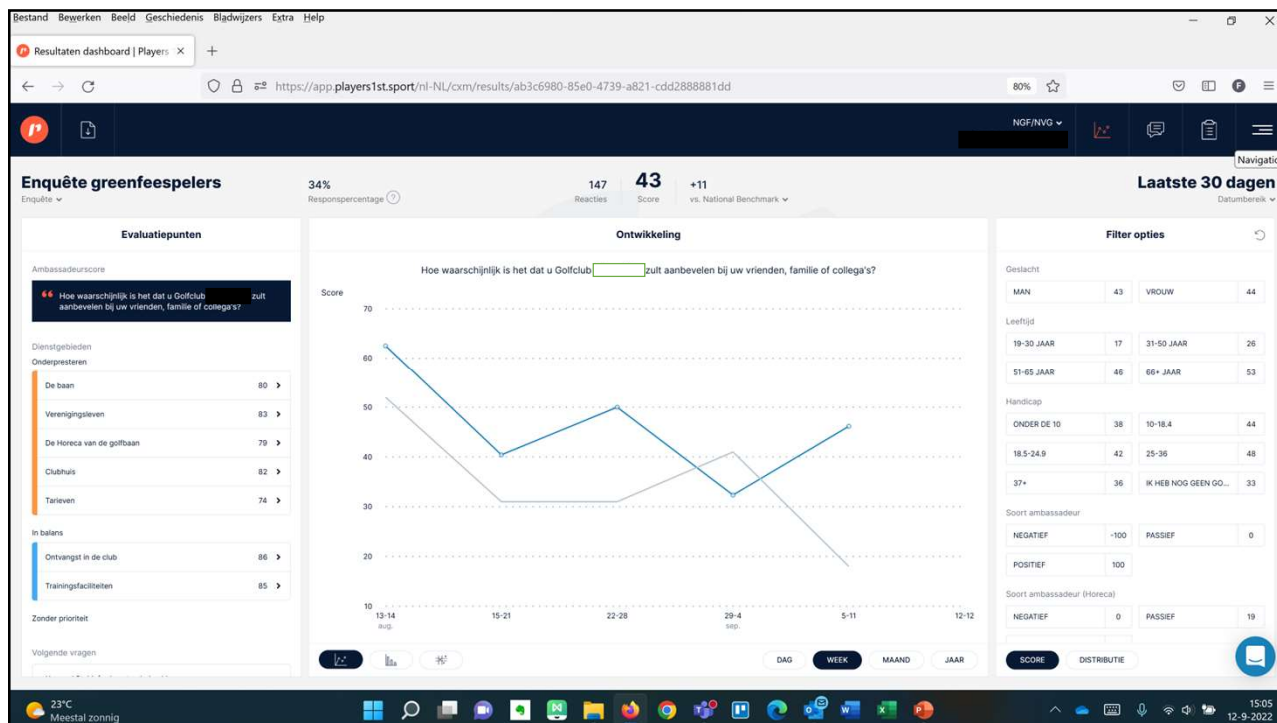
Bestand Bewerken Beeld Geschiedenis Bladwijzers Extra Help

Resultaten dashboard | Players ×

https://app.players1st.sport/nl-NL/cxm/results/ab3c6980-85e0-4739-a821-cdd2888881dd

80%

NGF/NVG

Navigatie

Enquête greenfeespelers
Enquête

34%
Responspercentage

147
Reacties

43
Score

+11
vs. National Benchmark

Laatste 30 dagen
Datumbereik

Evaluatiepunten

Ambassadeurscore

Hoe waarschijnlijk is het dat u Golfclub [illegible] zult aanbevelen bij uw vrienden, familie of collega's?

Dienstgebieden
Onderpresteren

| De baan | 80 |
|---|---|
| Verenigingsleven | 83 |
| De Horeca van de golfbaan | 79 |
| Clubhuis | 82 |
| Tarieven | 74 |

In balans

| Ontvangst in de club | 86 |
|---|---|
| Trainingsfaciliteiten | 85 |

Zonder prioriteit

Volgende vragen

Ontwikkeling

Hoe waarschijnlijk is het dat u Golfclub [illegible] zult aanbevelen bij uw vrienden, familie of collega's?

Score

70
60
50
40
30
20
10

13-14 aug.
15-21
22-28
29-4 sep.
5-11
12-12

DAG WEEK MAAND JAAR

Filter opties

Geslacht

| MAN | 43 | VROUW | 44 |
|---|---|---|---|

Leeftijd

| 19-30 JAAR | 17 | 31-50 JAAR | 26 |
|---|---|---|---|
| 51-65 JAAR | 46 | 66+ JAAR | 53 |

Handicap

| ONDER DE 10 | 38 | 10-18.4 | 44 |
|---|---|---|---|
| 18.5-24.9 | 42 | 25-36 | 48 |
| 37+ | 36 | IK HEB NOG GEEN GO... | 33 |

Soort ambassadeur

| NEGATIEF | -100 | PASSIEF | 0 |
|---|---|---|---|
| POSITIEF | 100 | | |

Soort ambassadeur (Horeca)

| NEGATIEF | 0 | PASSIEF | 19 |
|---|---|---|---|

SCORE DISTRIBUTIE

23°C
Meestal zonnig

15:05
12-9-2022